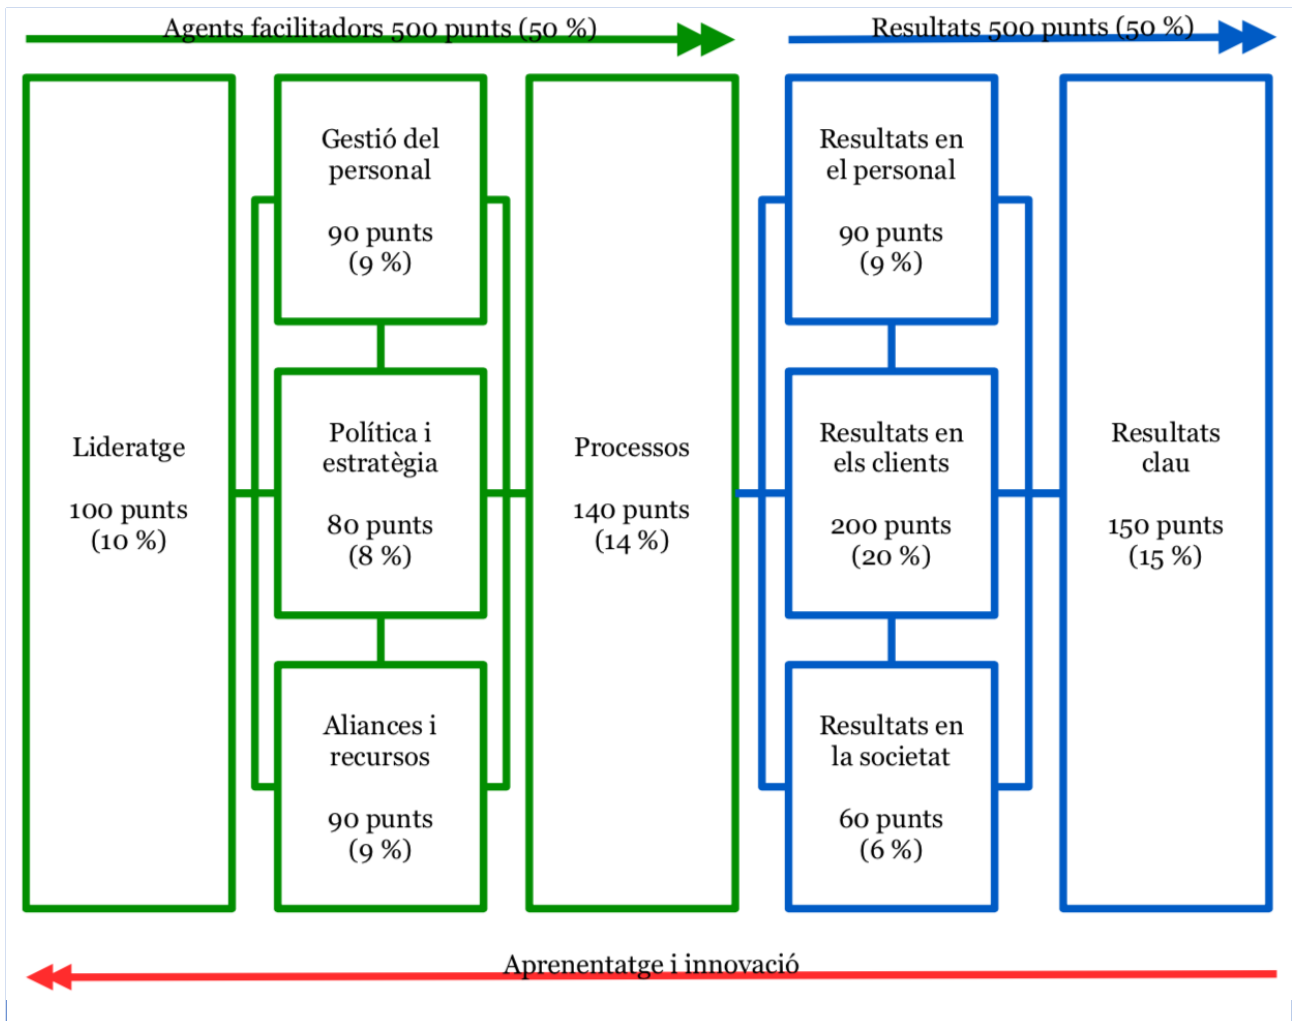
Agents facilitadors 500 punts (50 %)

Resultats 500 punts (50 %)

Lideratge

100 punts
(10 %)

Gestió del personal

90 punts
(9 %)

Política i estratègia

80 punts
(8 %)

Aliances i recursos

90 punts
(9 %)

Processos

140 punts
(14 %)

Resultats en el personal

90 punts
(9 %)

Resultats en els clients

200 punts
(20 %)

Resultats en la societat

60 punts
(6 %)

Resultats clau

150 punts
(15 %)

Aprenentatge i innovació